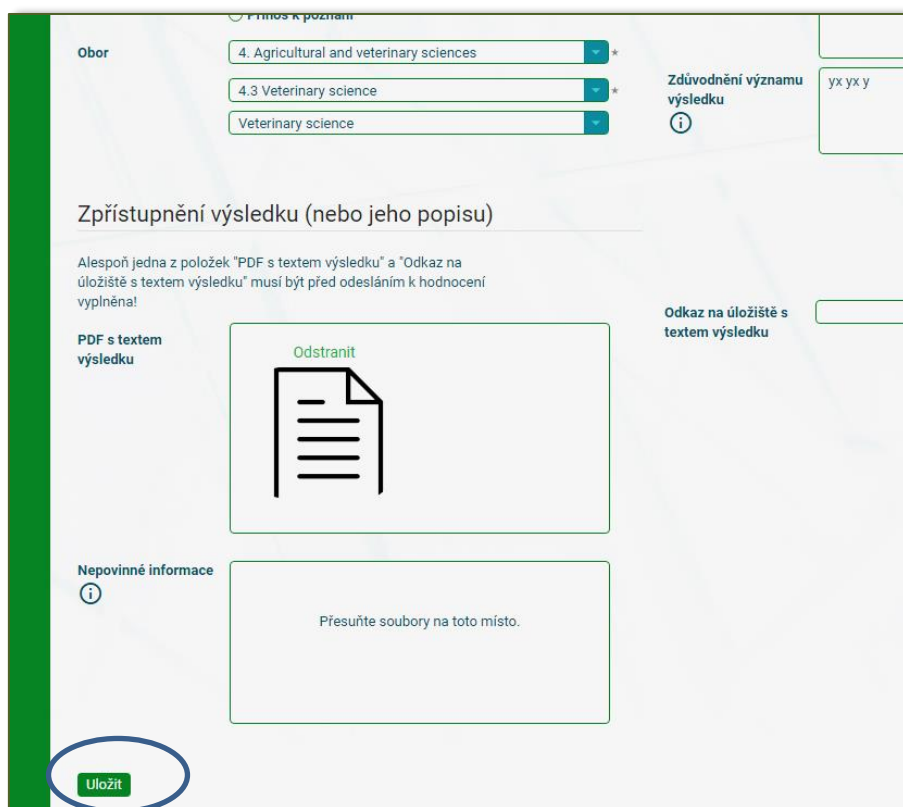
Přínos k poznání

Obor

4. Agricultural and veterinary sciences *

4.3 Veterinary science *

Veterinary science

Zdůvodnění významu výsledku

yx yx y

Zpřístupnění výsledku (nebo jeho popisu)

Alespoň jedna z položek "PDF s textem výsledku" a "Odkaz na úložiště s textem výsledku" musí být před odesláním k hodnocení vyplněna!

PDF s textem výsledku

Odstranit

Odkaz na úložiště s textem výsledku

Nepovinné informace

Přesuňte soubory na toto místo.

Uložit